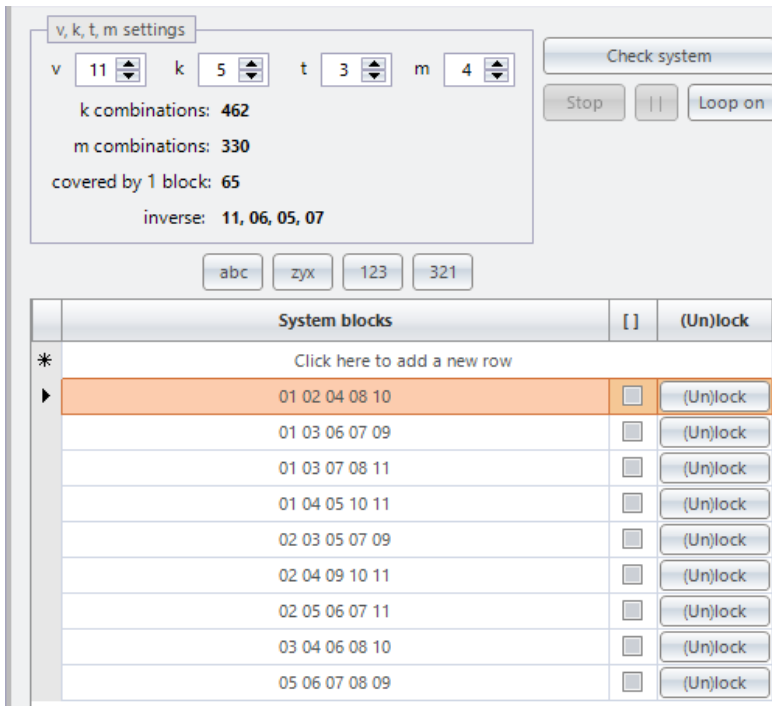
v, k, t, m settings

v 11 k 5 t 3 m 4

k combinations: **462**

m combinations: **330**

covered by 1 block: **65**

inverse: **11, 06, 05, 07**

Check system

Stop || Loop on

abc zyx 123 321

| | System blocks | [] | (Un)lock |
|---|---|---|---|
| * | Click here to add a new row | | |
| ▶ | 01 02 04 08 10 | | (Un)lock |
| | 01 03 06 07 09 | | (Un)lock |
| | 01 03 07 08 11 | | (Un)lock |
| | 01 04 05 10 11 | | (Un)lock |
| | 02 03 05 07 09 | | (Un)lock |
| | 02 04 09 10 11 | | (Un)lock |
| | 02 05 06 07 11 | | (Un)lock |
| | 03 04 06 08 10 | | (Un)lock |
| | 05 06 07 08 09 | | (Un)lock |